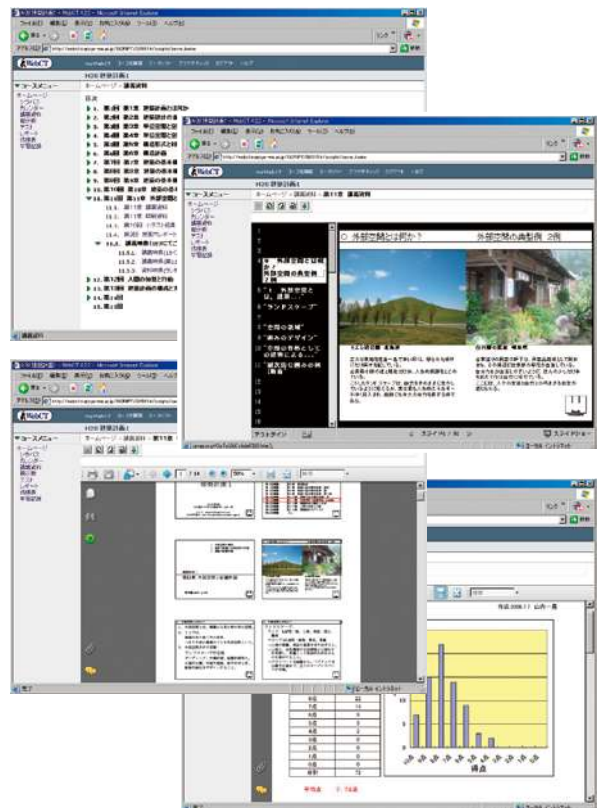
WebCT

H20 評価計画 I

▼コースメニュー

ホームページ

目次

1. 第1回 第1章

2. 第2回 第2章

3. 第3回 第3章

4. 第4回 第4章

5. 第5回 第5章

6. 第6回 第6章

7. 第7回 第7章

8. 第8回 第8章

9. 第9回 第9章

10. 第10回 第10章

11. 第11回 第11章 外部空間

12. 第12回

13. 第13回

14. 第14回

15. 第15回

H20 評価計画 I

▼コースメニュー

ホームページ > 講義資料 > 第11章 講義資料

外部空間とは何か?

外部空間の典型例 2例

"外部空間とは、通常..."

"ランドスケープ"

"空間の意識"

"緑のデザイン"

"空間の形態としての建築による..."

"建築及び緑の分析 [解説]"

テストタイン

作成 2008.11

12

10

8

6

4

2

得点

平均点 7.76点